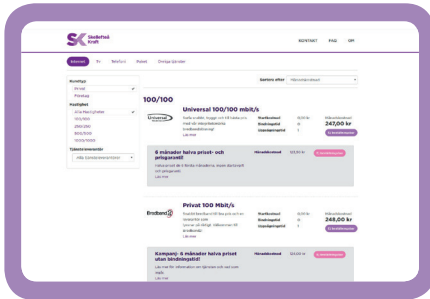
SK Skellefteå Kraft

KONTAKT FAQ OPI

Internet TV Telefoni Paket Övriga tjänster

Sortera efter Månadskostnad

Kundtyp
Privat
Företag

Hastighet
Alla Hastigheter
100/100
250/250
500/500
1000/1000

Tjänsteleverantör
Alla tjänsteleverantörer

100/100

Universal

Universal 100/100 mbit/s

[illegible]
Läs mer

Startavgift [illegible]
Bindningstid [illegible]
Uppsägningstid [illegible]

Månadskostnad
247,00 kr

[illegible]

6 månader halva priset- och prisgaranti!

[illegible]
Läs mer

Månadskostnad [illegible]

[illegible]

Bredband2

Privat 100 Mbit/s

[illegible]
Läs mer

Startavgift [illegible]
Bindningstid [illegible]
Uppsägningstid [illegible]

Månadskostnad
248,00 kr

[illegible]

Kampanj- 6 månader halva priset utan bindningstid!

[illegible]
Läs mer

Månadskostnad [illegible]

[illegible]